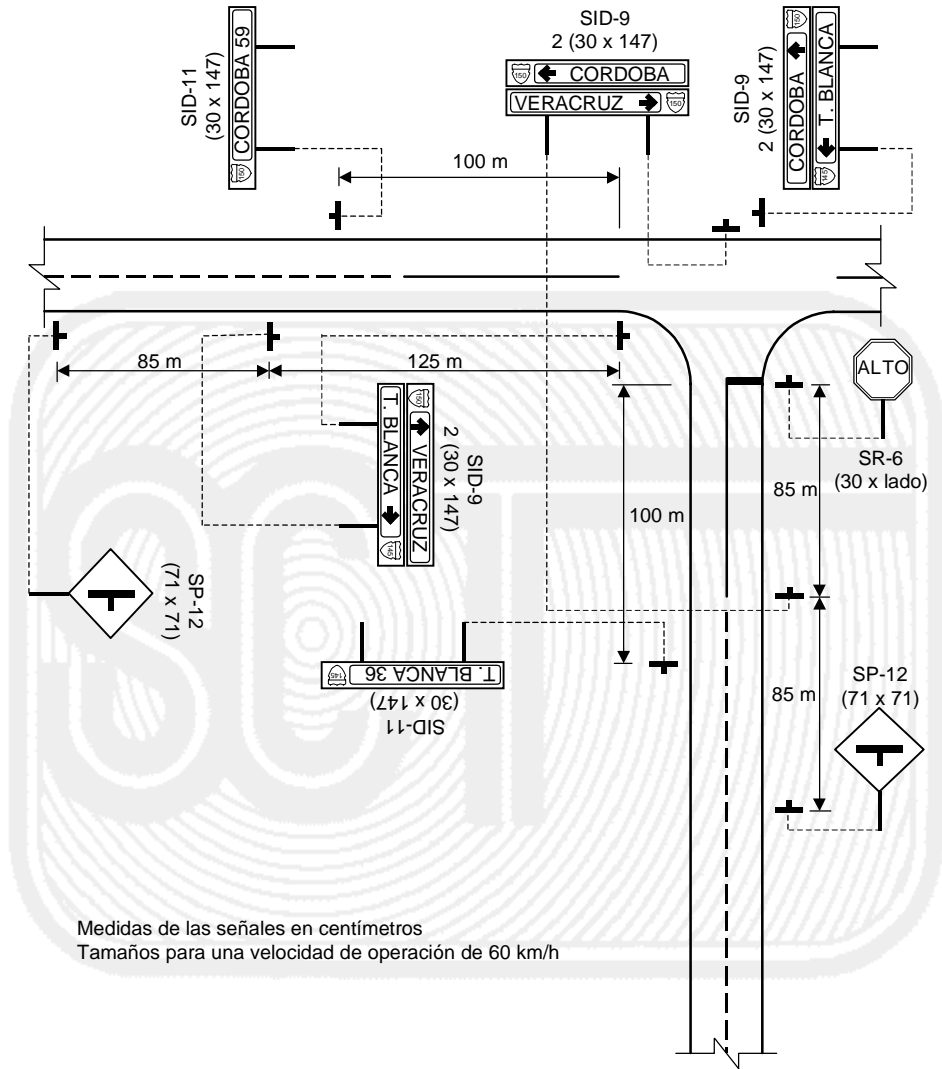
SID-11
(30 x 147)
CORDOBA 59
150

SID-9
2 (30 x 147)
150 CORDOBA
VERACRUZ 150

SID-9
2 (30 x 147)
CORDOBA 150
T. BLANCA 145

100 m

85 m
125 m

T. BLANCA 145
VERACRUZ 150
SID-9
2 (30 x 147)

ALTO
SR-6
(30 x lado)

85 m
100 m

SP-12
(71 x 71)

T. BLANCA 36 145
SID-11
(30 x 147)

85 m
SP-12
(71 x 71)

Medidas de las señales en centímetros
Tamaños para una velocidad de operación de 60 km/h